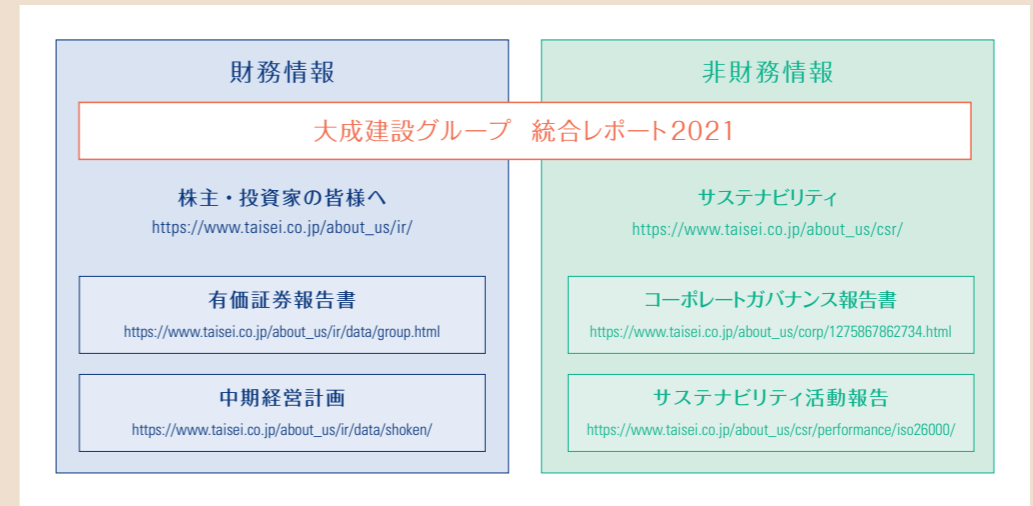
財務情報

非財務情報

大成建設グループ　統合レポート2021

株主・投資家の皆様へ
https://www.taisei.co.jp/about_us/ir/

有価証券報告書
https://www.taisei.co.jp/about_us/ir/data/group.html

中期経営計画
https://www.taisei.co.jp/about_us/ir/data/shoken/

サステナビリティ
https://www.taisei.co.jp/about_us/csr/

コーポレートガバナンス報告書
https://www.taisei.co.jp/about_us/corp/1275867862734.html

サステナビリティ活動報告
https://www.taisei.co.jp/about_us/csr/performance/iso26000/